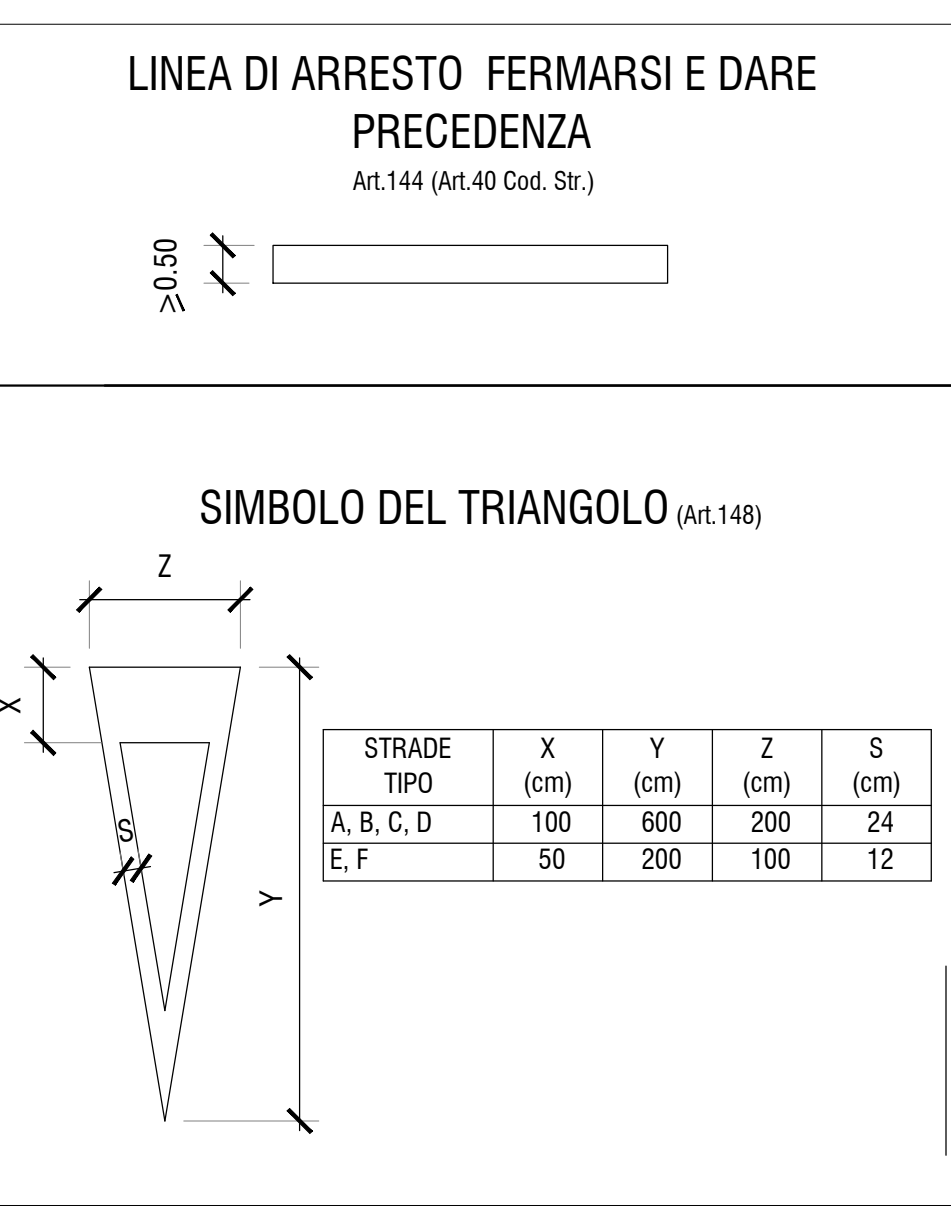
LINEA DI ARRESTO FERMARSI E DARE PRECEDENZA

Art.144 (Art.40 Cod. Str.)

≥0.50

SIMBOLO DEL TRIANGOLO (Art.148)

Z

X

S

Y

| STRADE TIPO | X (cm) | Y (cm) | Z (cm) | S (cm) |
|---|---|---|---|---|
| A, B, C, D | 100 | 600 | 200 | 24 |
| E, F | 50 | 200 | 100 | 12 |